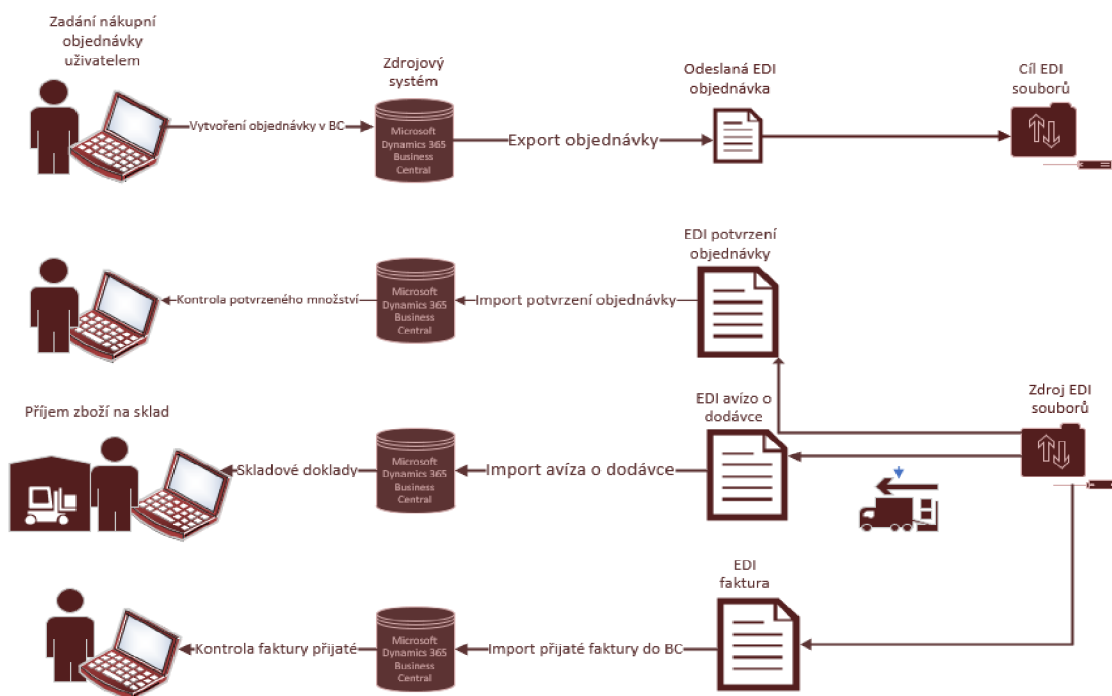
Zadání nákupní objednávky uživatelem

Vytvoření objednávky v BC

Zdrojový systém

Microsoft Dynamics 365 Business Central

Export objednávky

Odeslaná EDI objednávka

Cíl EDI souborů

EDI potvrzení objednávky

Kontrola potvrzeného množství

Microsoft Dynamics 365 Business Central

Import potvrzení objednávky

Příjem zboží na sklad

EDI avízo o dodávce

Zdroj EDI souborů

Skladové doklady

Microsoft Dynamics 365 Business Central

Import avíza o dodávce

EDI faktura

Kontrola faktury přijaté

Microsoft Dynamics 365 Business Central

Import přijaté faktury do BC